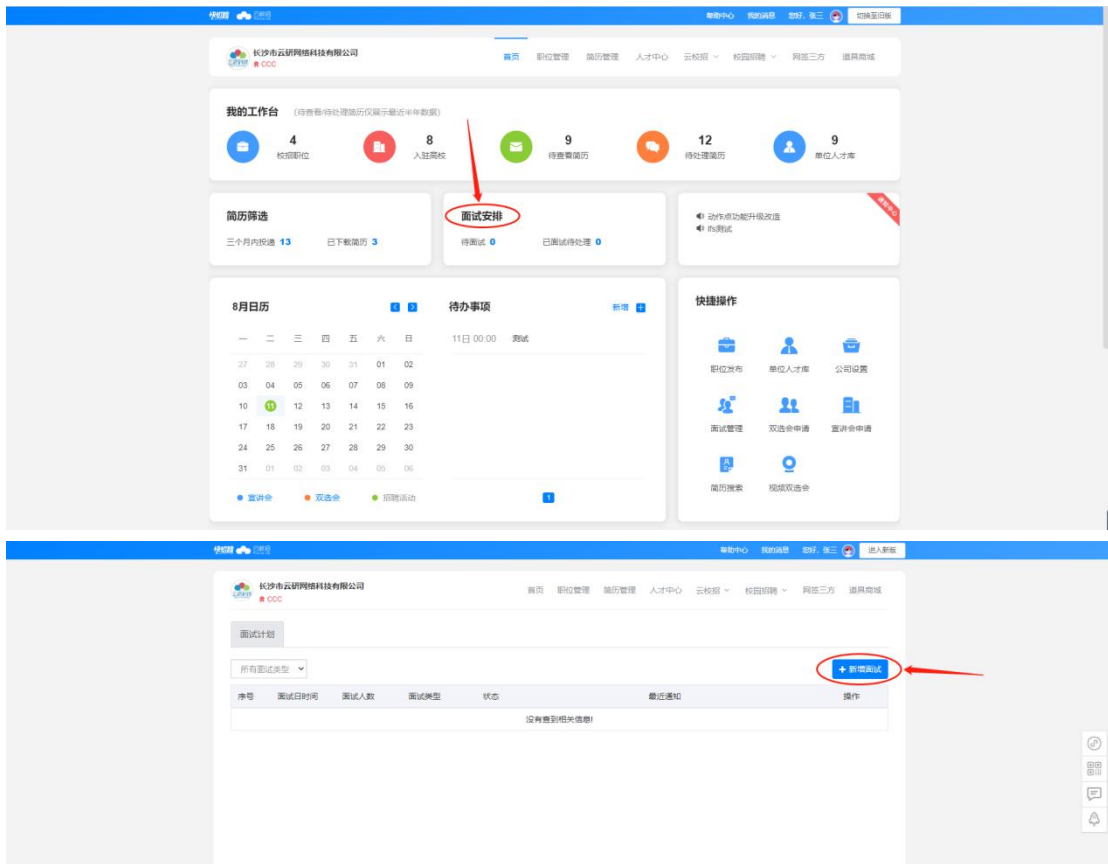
快招聘 云研号
帮助中心 我的消息 您好，张三 切换至旧版

长沙市云研网络科技有限公司
CCC

首页 职位管理 简历管理 人才中心 云校招 校园招聘 网签三方 道具商城

我的工作台 (待查看/待处理简历仅展示最近半年数据)

4
校招职位

8
入驻高校

9
待查看简历

12
待处理简历

9
单位人才库

简历筛选
三个月内投递 13 已下载简历 3

面试安排
待面试 0 已面试待处理 0

动作点功能升级改造
ifs测试

8月日历

| 一 | 二 | 三 | 四 | 五 | 六 | 日 |
|---|---|---|---|---|---|---|
| 27 | 28 | 29 | 30 | 31 | 01 | 02 |
| 03 | 04 | 05 | 06 | 07 | 08 | 09 |
| 10 | 11 | 12 | 13 | 14 | 15 | 16 |
| 17 | 18 | 19 | 20 | 21 | 22 | 23 |
| 24 | 25 | 26 | 27 | 28 | 29 | 30 |
| 31 | 01 | 02 | 03 | 04 | 05 | 06 |

宣讲会 双选会 招聘活动

待办事项
新增
11日 00:00 测试
1

快捷操作
职位发布 单位人才库 公司设置
面试管理 双选会申请 宣讲会申请
简历搜索 视频双选会

快招聘 云研号
帮助中心 我的消息 您好，张三 进入新版

长沙市云研网络科技有限公司
CCC

首页 职位管理 简历管理 人才中心 云校招 校园招聘 网签三方 道具商城

面试计划

所有面试类型
+ 新增面试

| 序号 | 面试日时间 | 面试人数 | 面试类型 | 状态 | 最近通知 | 操作 |
|---|---|---|---|---|---|---|
| 没有查到相关信息! | | | | | | |